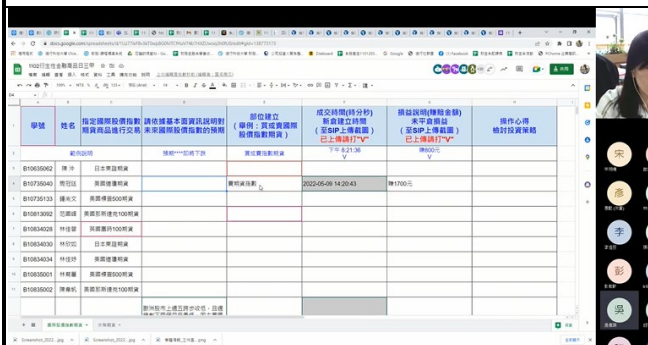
1102衍生性金融商品作業

| 學號 | 姓名 | 指定國際股價指數期貨商品進行交易 | 請依據基本面資訊說明對未來國際股價指數的預期 | 部位建立（東例：買或賣國際股價指數期貨） | 成交時間(時分秒)新倉建立時間（至SIP上傳截圖）已上傳請打"V" | 損益說明(賺賠金額)未平倉損益（至SIP上傳截圖）已上傳請打"V" | 操作心得檢討投資策略 |
|---|---|---|---|---|---|---|---|
| | 範例說明 | | 預期****認將下跌 | 賣出賣指數期貨 | 下午 8:21:36 V | 賺800元 V | |
| B10635062 | 陳 沛 | 日本東證期貨 | | | | | |
| B10735040 | 周冠廷 | 美國道瓊期貨 | | 賣期貨漲數 | 2022-05-09 14:20:43 | 賺1700元 | |
| B10735133 | 鍾尚文 | 美國標普500期貨 | | | | | |
| B10813092 | 范灝鋒 | 美國那斯達克100期貨 | | | | | |
| B10834028 | 林佳蓉 | 美國費城100期貨 | | | | | |
| B10834030 | 林宗如 | 日本東證期貨 | | | | | |
| B10834034 | 林佳婷 | 美國道瓊期貨 | | | | | |
| B10835001 | 林育蕙 | 美國標普500期貨 | | | | | |
| B10835002 | 陳春帆 | 美國那斯達克100期貨 | | | | | |

宋
彥
李
彭
吳